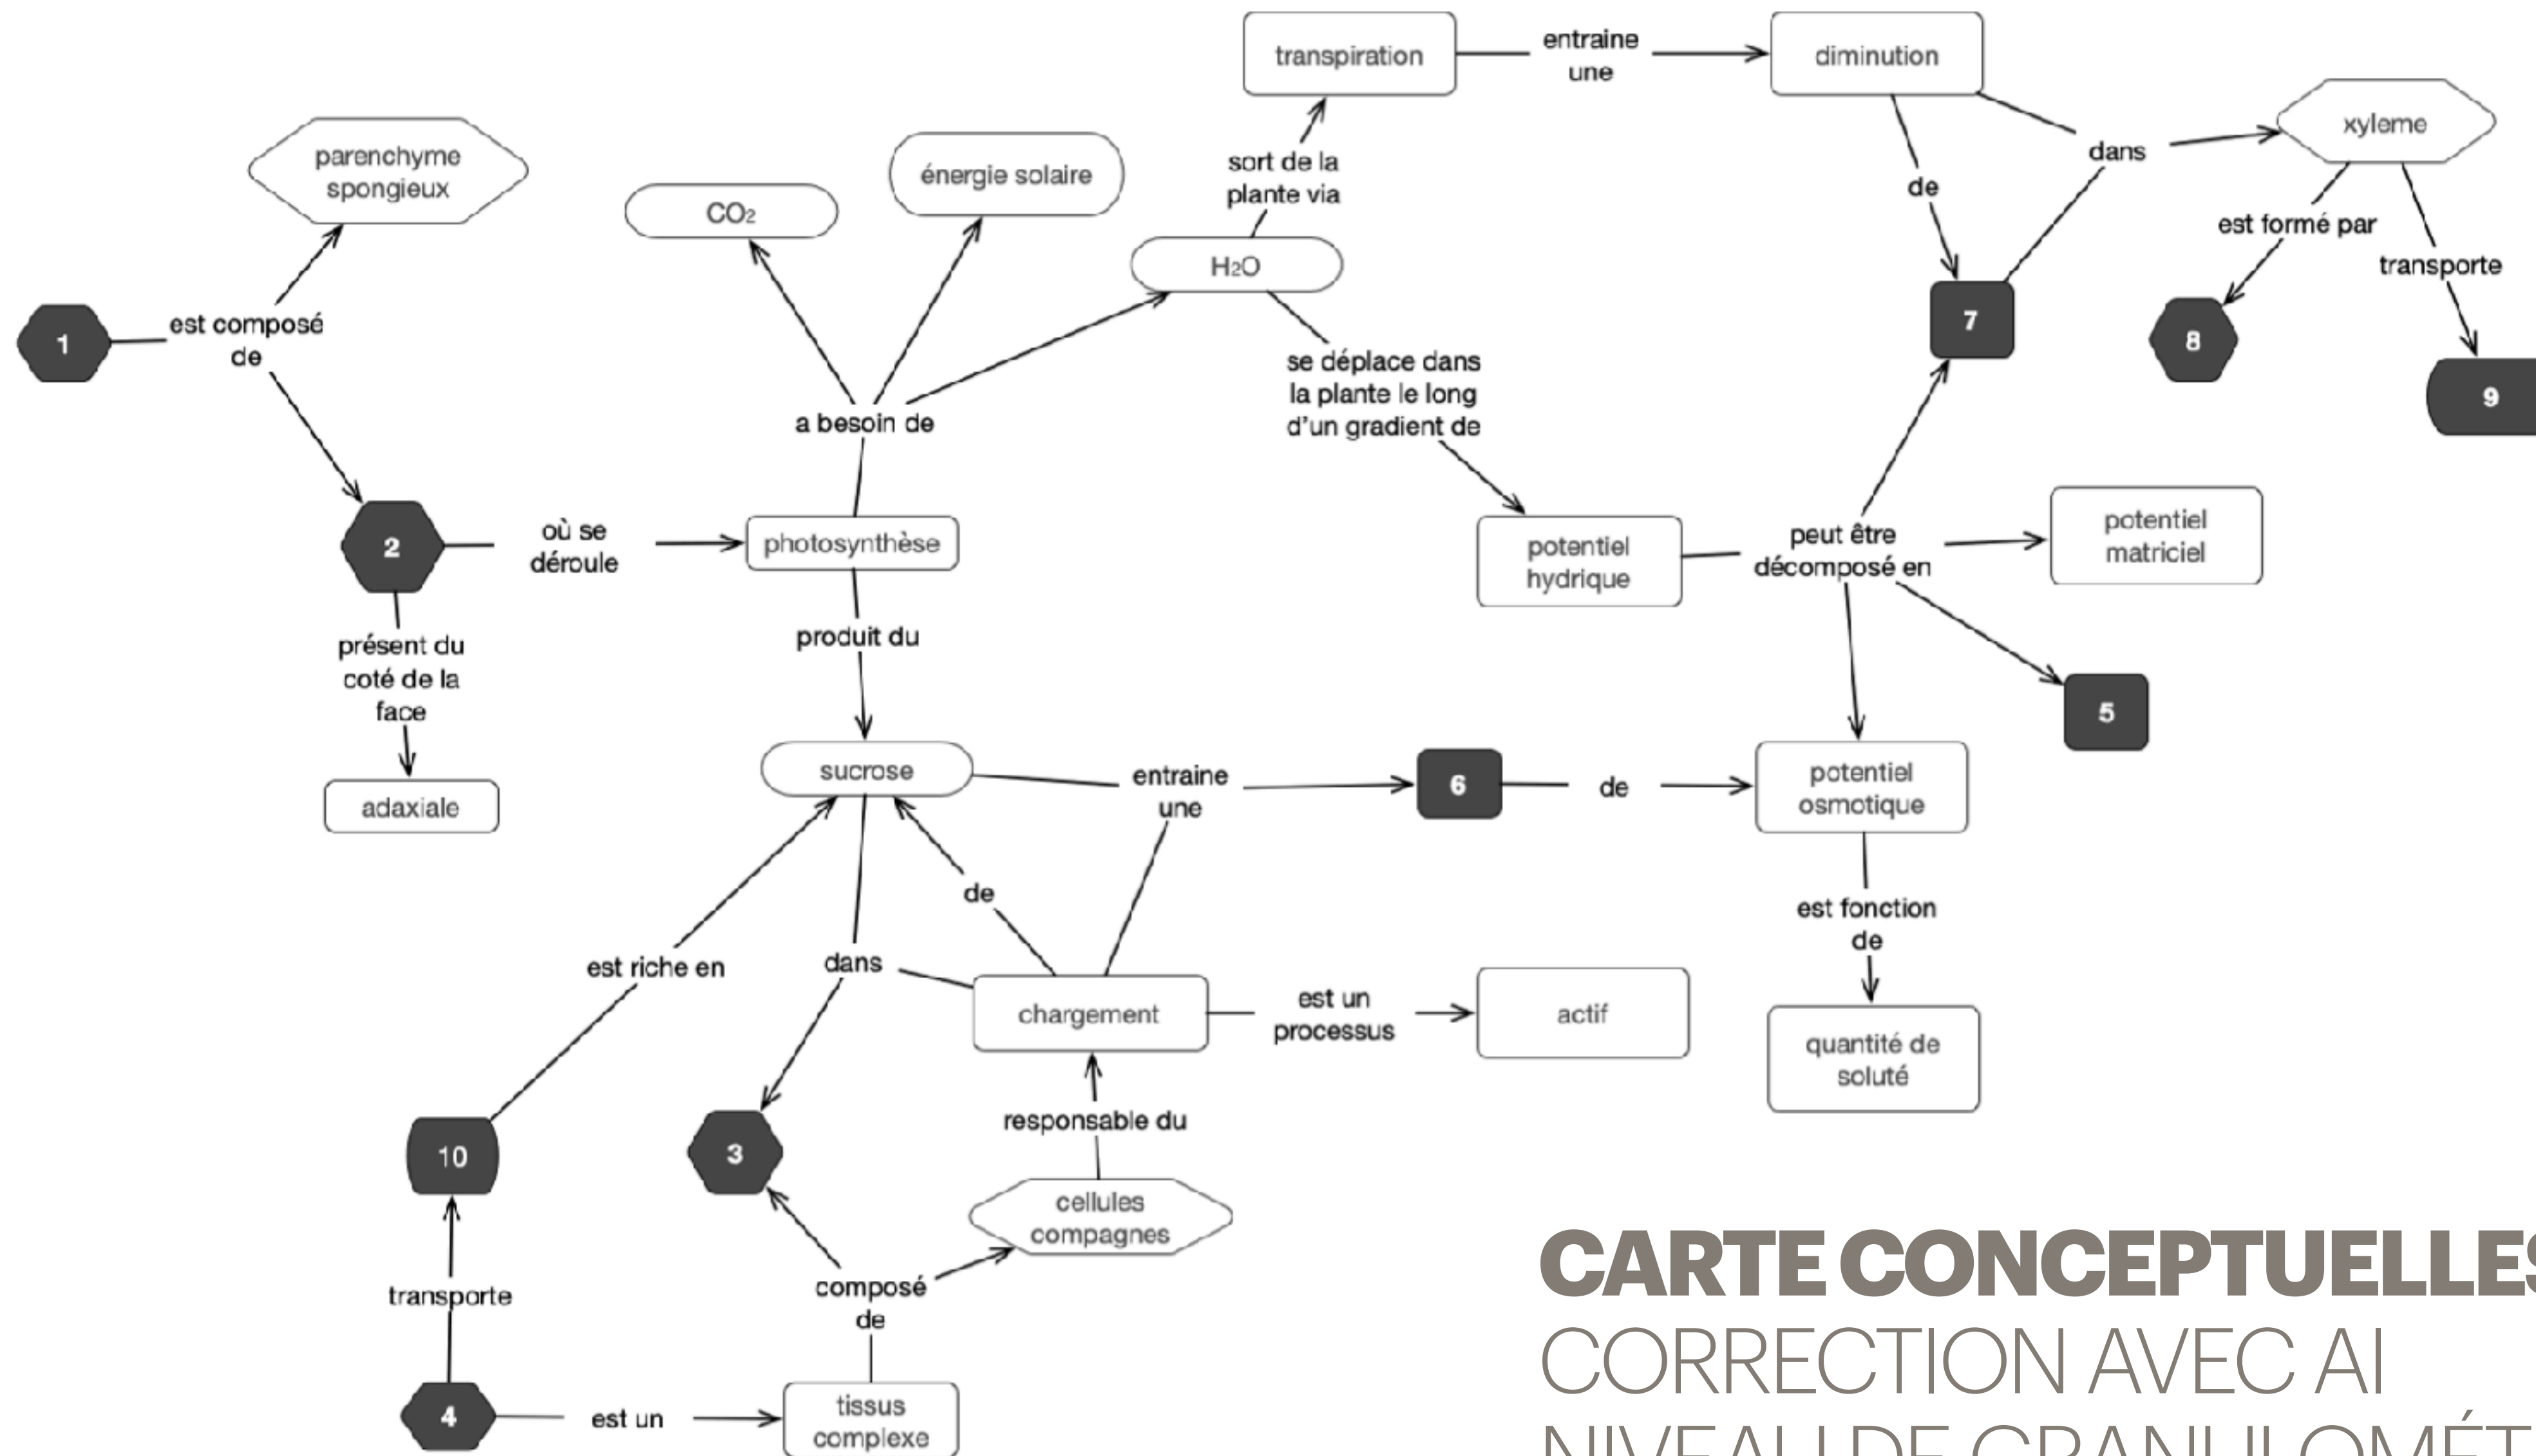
transpiration
entraine une
diminution
xyleme
parenchyme spongieux
énergie solaire
$CO_2$
sort de la plante via
$H_2O$
dans
de
est formé par
transporte
1
est composé de
7
8
9
a besoin de
se déplace dans la plante le long d'un gradient de
2
où se déroule
photosynthèse
potentiel hydrique
peut être décomposé en
potentiel matriciel
présent du coté de la face
produit du
5
adaxiale
sucrose
entraine une
6
de
potentiel osmotique
de
est fonction de
est riche en
dans
chargement
est un processus
actif
quantité de soluté
responsable du
10
3
cellules compagnes
transporte
composé de
CARTE CONCEPTUELLES
CORRECTION AVEC AI
4
est un
tissus complexe
NIVEAU DE GRANULOMÉT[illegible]